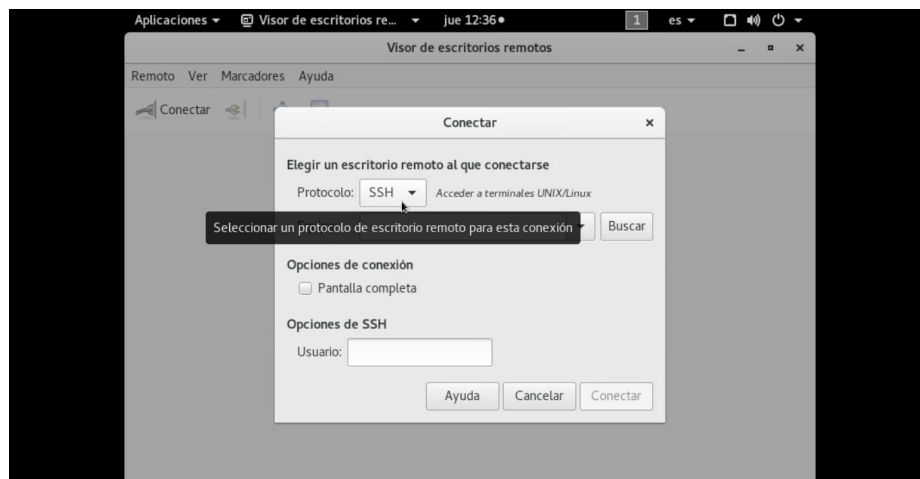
Aplicaciones ▾ Visor de escritorios re... ▾ jue 12:36 ● 1 es ▾

Visor de escritorios remotos

Remoto Ver Marcadores Ayuda

Conectar

Conectar ×

Elegir un escritorio remoto al que conectarse

Protocolo: SSH ▾ Acceder a terminales UNIX/Linux

Seleccionar un protocolo de escritorio remoto para esta conexión Buscar

Opciones de conexión

Pantalla completa

Opciones de SSH

Usuario:

Ayuda Cancelar Conectar